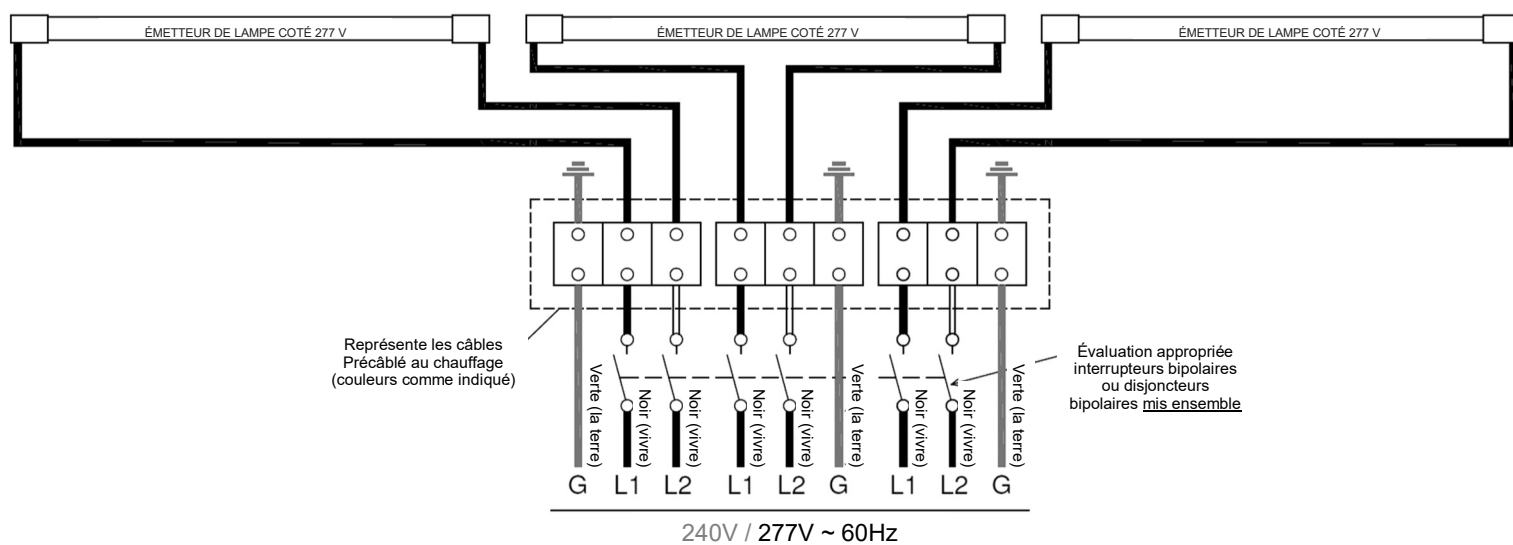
ÉMETTEUR DE LAMPE COTÉ 277 V

ÉMETTEUR DE LAMPE COTÉ 277 V

ÉMETTEUR DE LAMPE COTÉ 277 V

Représente les câbles Précâblé au chauffage (couleurs comme indiqué)

Évaluation appropriée interrupteurs bipolaires ou disjoncteurs bipolaires mis ensemble

Verte (la terre)
Noir (vivre)
Noir (vivre)
Noir (vivre)
Noir (vivre)
Verte (la terre)
Noir (vivre)
Noir (vivre)
Verte (la terre)

G L1 L2 L1 L2 G L1 L2 G

240V / 277V ~ 60Hz